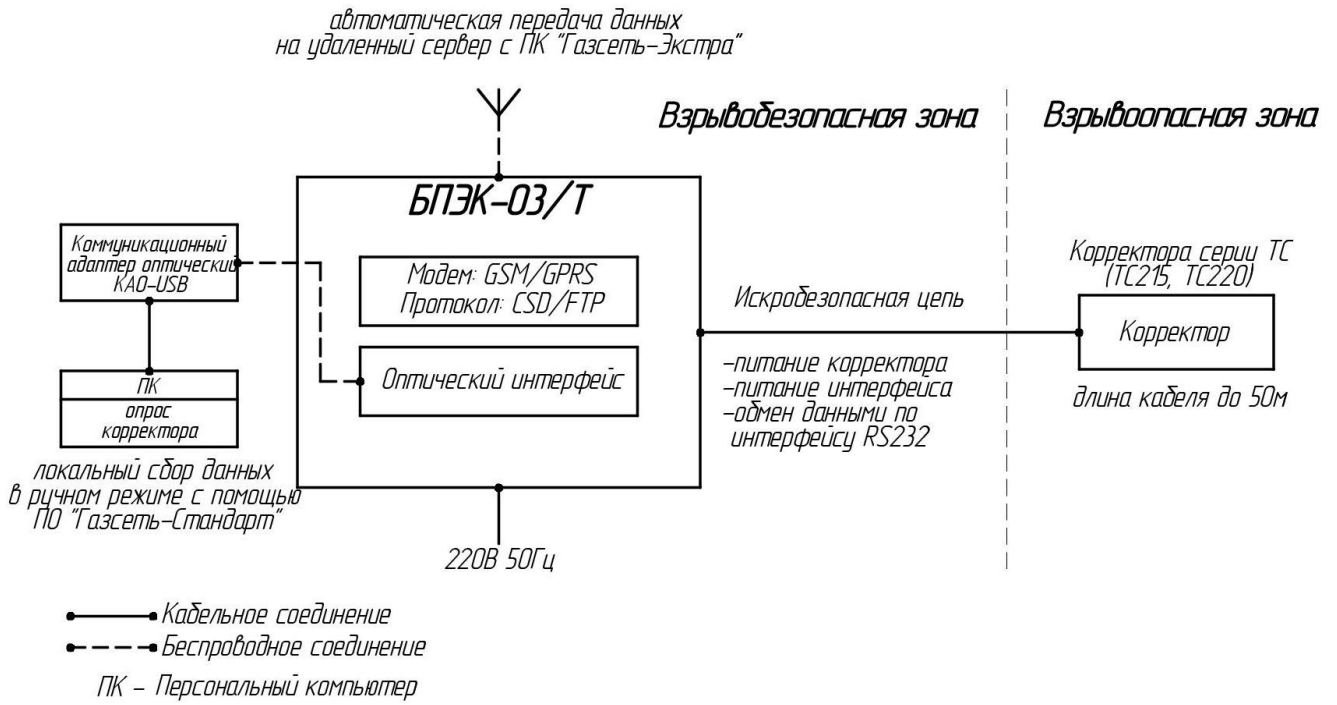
автоматическая передача данных
на удаленный сервер с ПК "Газсеть-Экстра"

Взрывобезопасная зона

Взрывоопасная зона

БПЭК-03/Т

Коммуникационный адаптер оптический КАО-USB

Модем: GSM/GPRS
Протокол: CSD/FTP

Оптический интерфейс

ПК

опрос корректора

локальный сбор данных в ручном режиме с помощью ПО "Газсеть-Стандарт"

Искробезопасная цепь

-питание корректора
-питание интерфейса
-обмен данными по интерфейсу RS232

Корректора серии ТС (ТС215, ТС220)

Корректор

длина кабеля до 50м

220В 50Гц

Кабельное соединение
Беспроводное соединение
ПК – Персональный компьютер